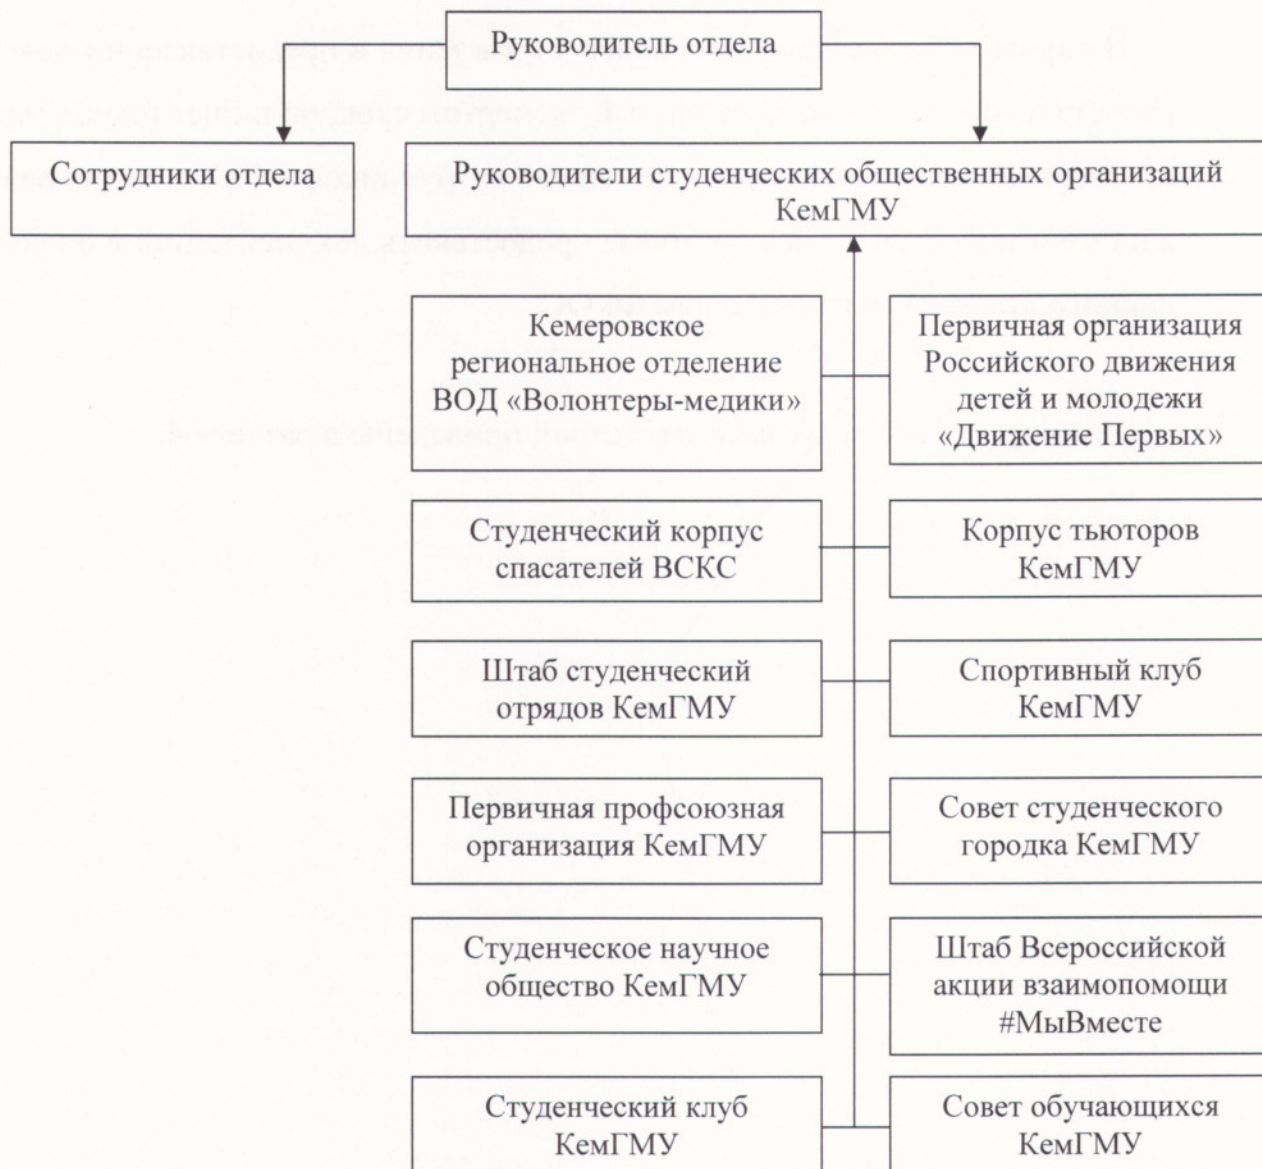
Руководитель отдела

Сотрудники отдела

Руководители студенческих общественных организаций КемГМУ

Кемеровское региональное отделение ВОД «Волонтеры-медики»

Первичная организация Российского движения детей и молодежи «Движение Первых»

Студенческий корпус спасателей ВСКС

Корпус тьюторов КемГМУ

Штаб студенческий отрядов КемГМУ

Спортивный клуб КемГМУ

Первичная профсоюзная организация КемГМУ

Совет студенческого городка КемГМУ

Студенческое научное общество КемГМУ

Штаб Всероссийской акции взаимопомощи #МыВместе

Студенческий клуб КемГМУ

Совет обучающихся КемГМУ